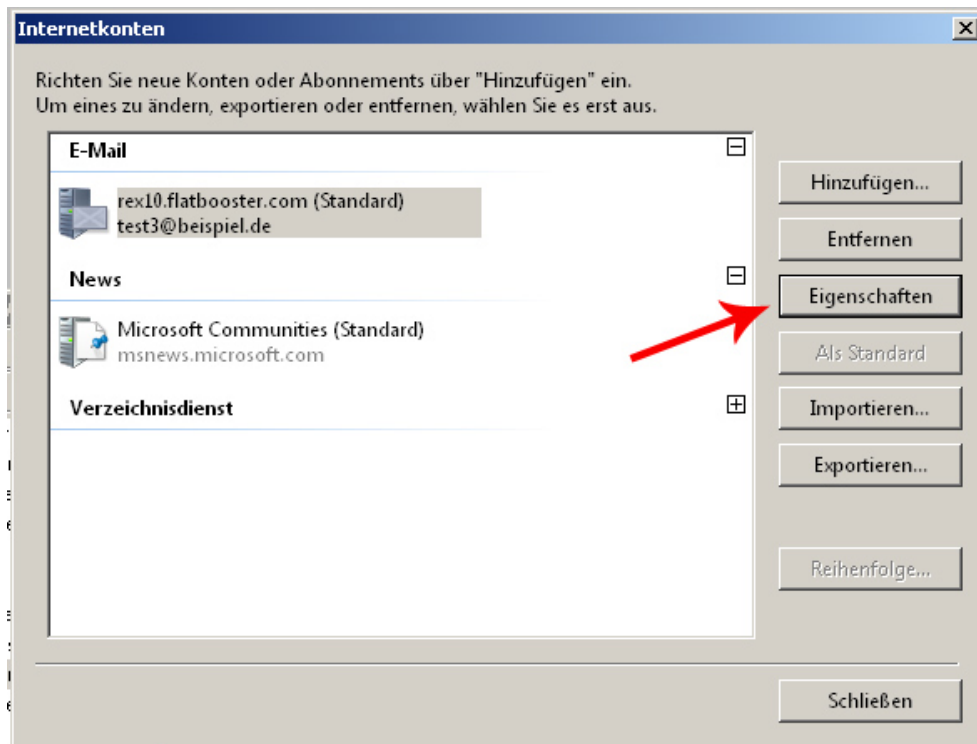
Internetkonten

Richten Sie neue Konten oder Abonnements über "Hinzufügen" ein.
Um eines zu ändern, exportieren oder entfernen, wählen Sie es erst aus.

E-Mail

rex10.flatbooster.com (Standard)
test3@beispiel.de

News

Microsoft Communities (Standard)
msnews.microsoft.com

Verzeichnisdienst

Hinzufügen...
Entfernen
Eigenschaften
Als Standard
Importieren...
Exportieren...
Reihenfolge...
Schließen